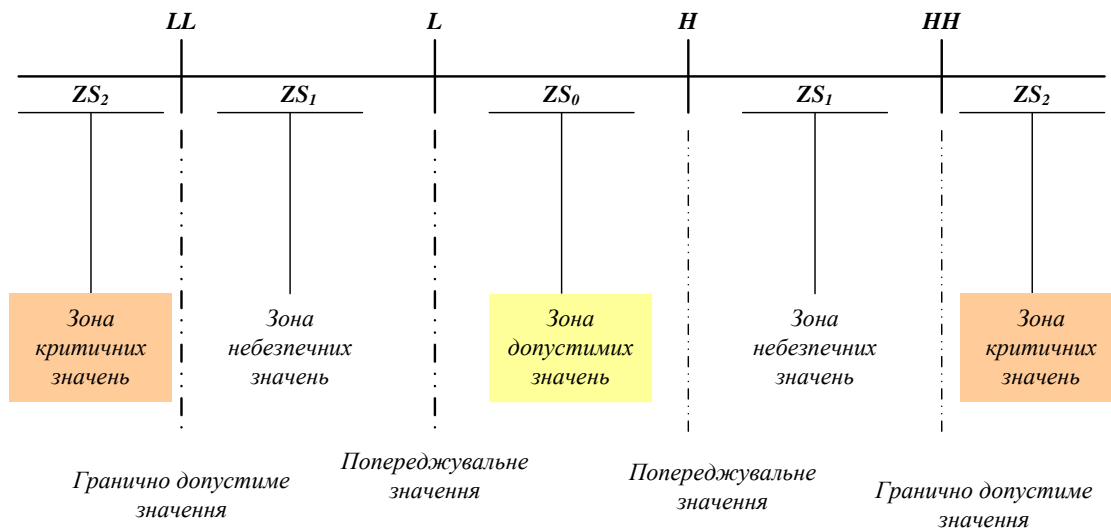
LL L H HH

$ZS_2$ $ZS_1$ $ZS_0$ $ZS_1$ $ZS_2$

Зона критичних значень

Зона небезпечних значень

Зона допустимих значень

Зона небезпечних значень

Зона критичних значень

Гранично допустиме значення

Попереджувальне значення

Попереджувальне значення

Гранично допустиме значення